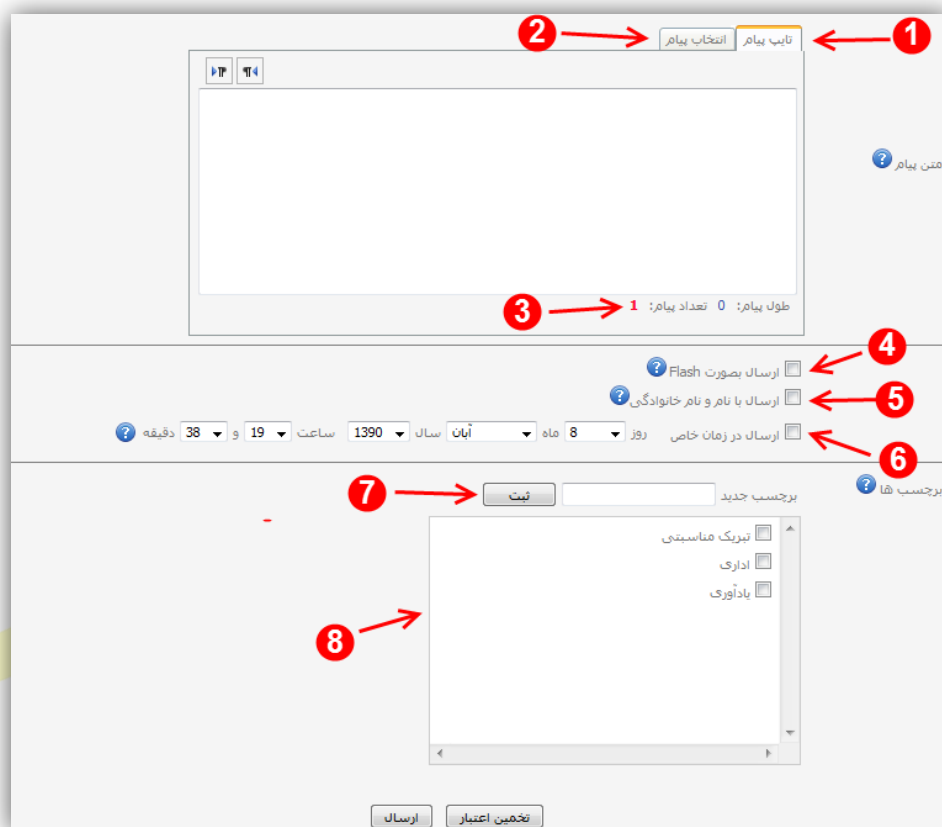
1
2
تایپ پیام
انتخاب پیام

متن پیام

طول پیام: 0 تعداد پیام: 1
3

4
ارسال بصورت Flash
5
ارسال با نام و نام خانوادگی
6
ارسال در زمان خاص روز 8 ماه آبان سال 1390 ساعت 19 و 38 دقیقه

برچسب ها
برچسب جدید
ثبت
7

تبریک مناسبتی
اداری
یادآوری
8

تخمین اعتبار
ارسال